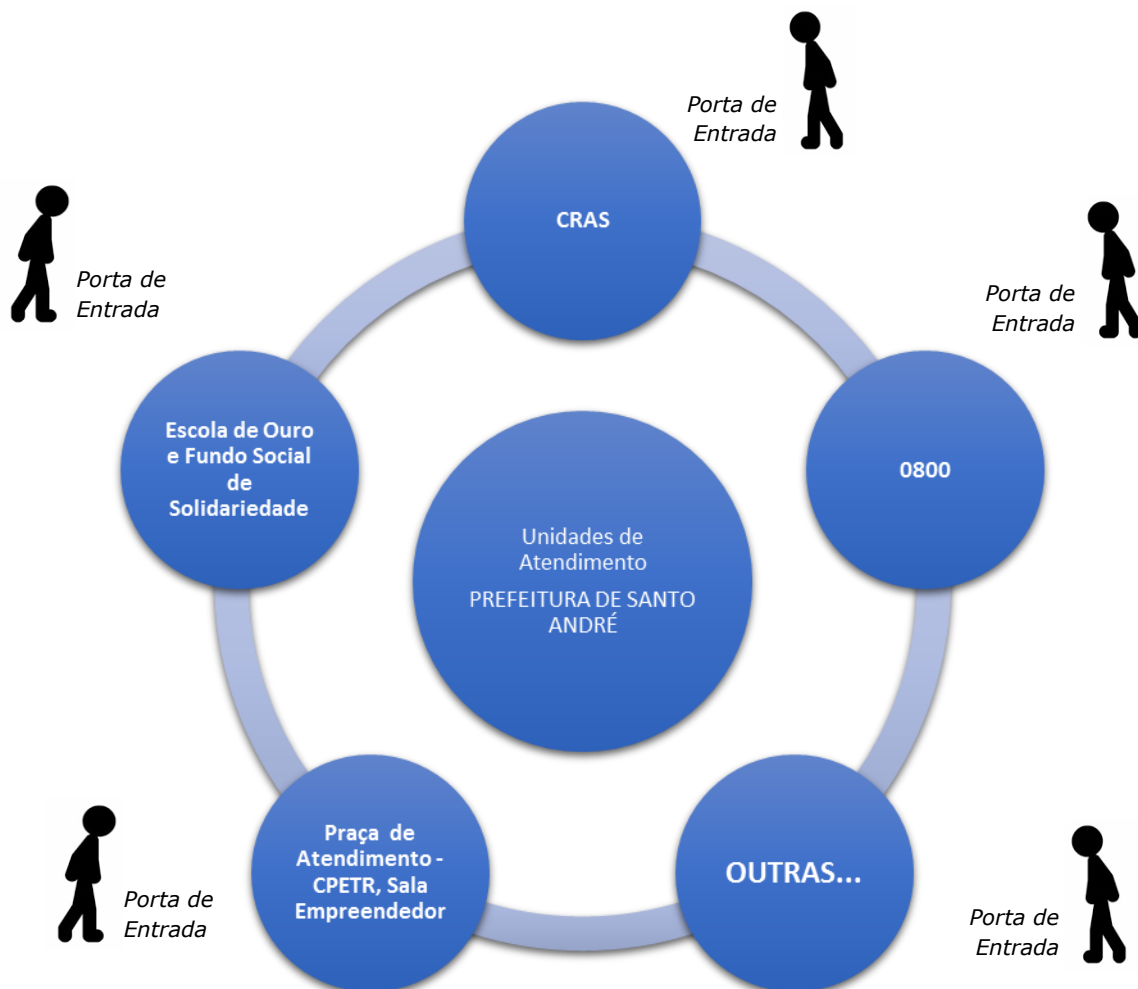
Porta de Entrada

CRAS

Porta de Entrada

Porta de Entrada

Escola de Ouro e Fundo Social de Solidariedade

Unidades de Atendimento

PREFEITURA DE SANTO ANDRÉ

0800

Praça de Atendimento - CPETR, Sala Empreendedor

OUTRAS...

Porta de Entrada

Porta de Entrada